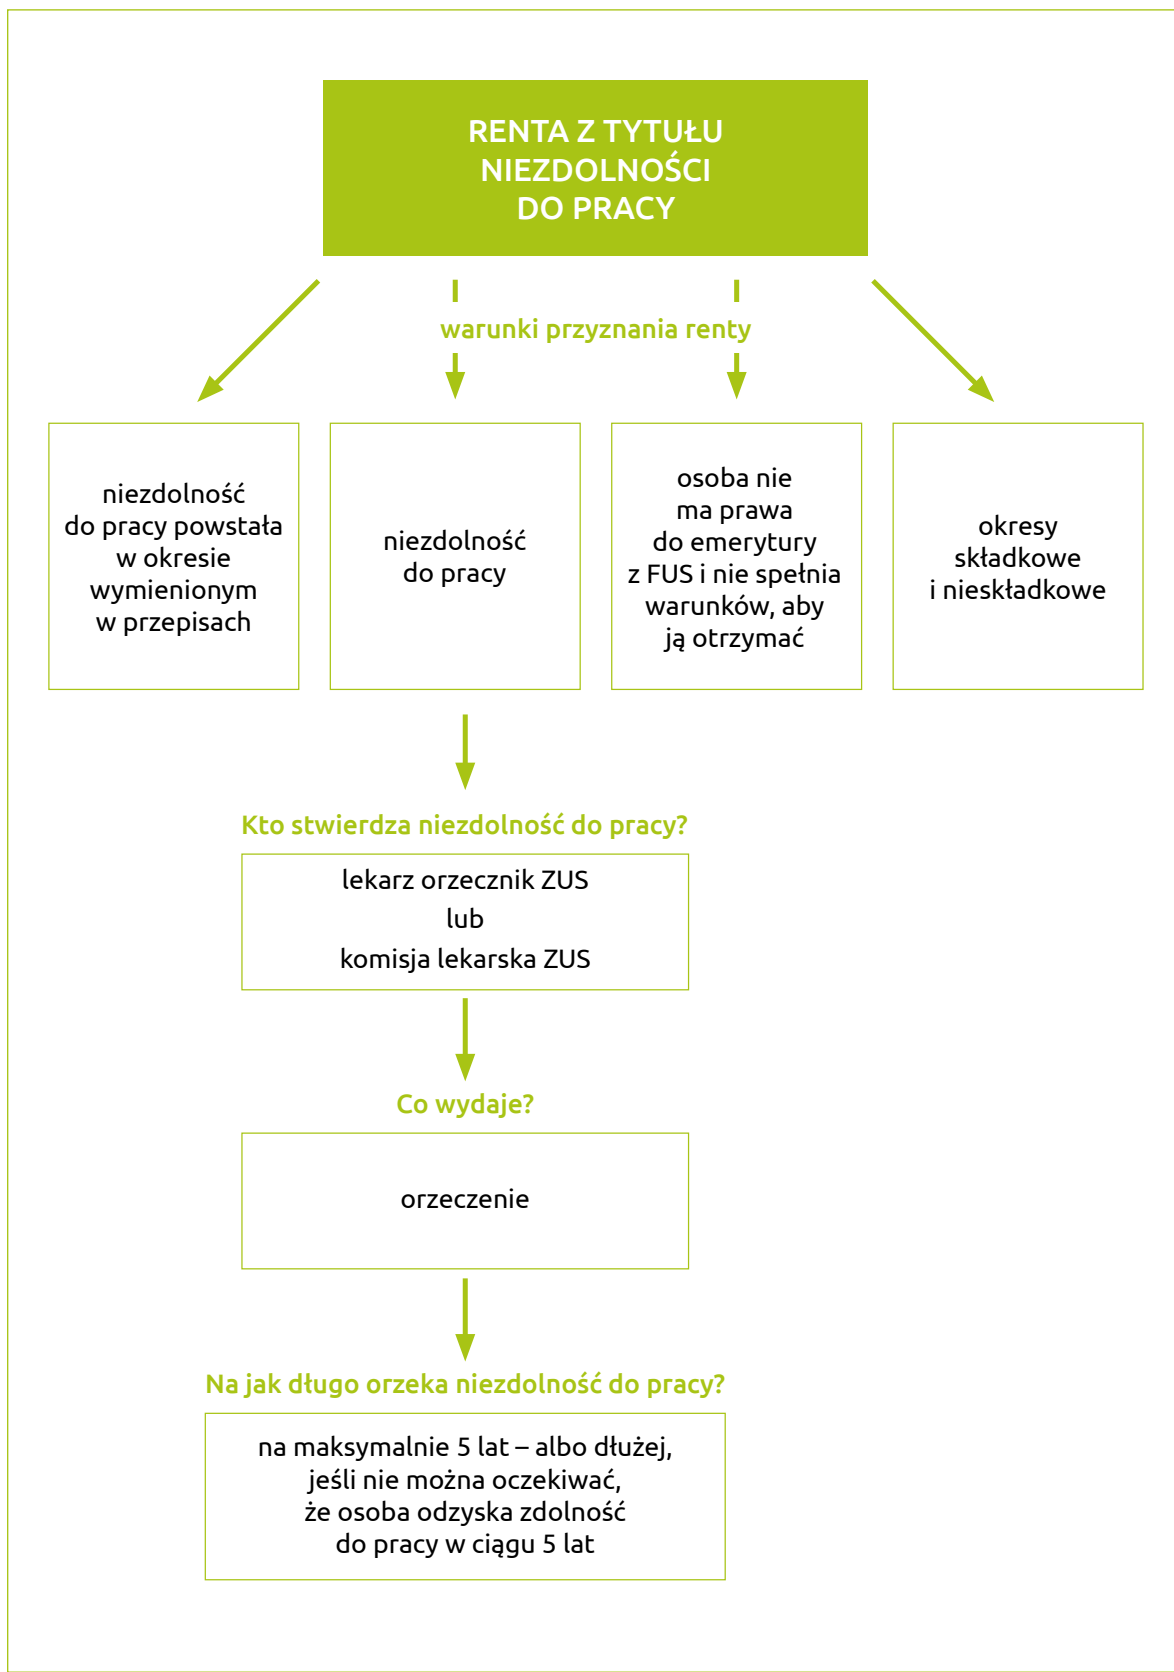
RENTA Z TYTUŁU NIEZDOLNOŚCI DO PRACY

warunki przyznania renty

niezdolność do pracy powstała w okresie wymienionym w przepisach

niezdolność do pracy

osoba nie ma prawa do emerytury z FUS i nie spełnia warunków, aby ją otrzymać

okresy składkowe i nieskładkowe

Kto stwierdza niezdolność do pracy?

lekarz orzecznik ZUS
lub
komisja lekarska ZUS

Co wydaje?

orzeczenie

Na jak długo orzeka niezdolność do pracy?

na maksymalnie 5 lat – albo dłużej, jeśli nie można oczekiwać, że osoba odzyska zdolność do pracy w ciągu 5 lat